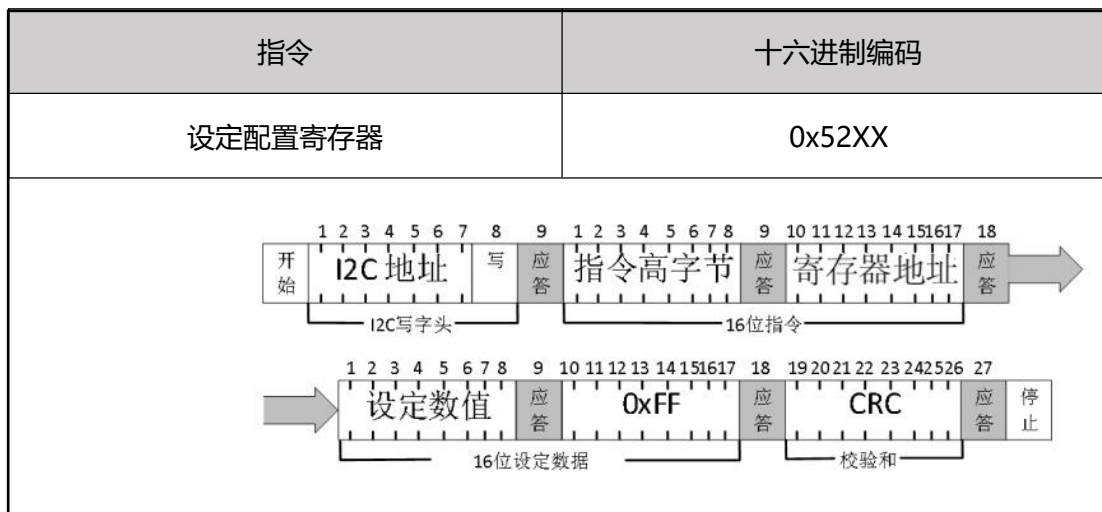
| 指令 | 十六进制编码 |
|---|---|
| 设定配置寄存器 | 0x52XX |

1 2 3 4 5 6 7 8 9 1 2 3 4 5 6 7 8 9 10 11 12 13 14 15 16 17 18

开始 I2C 地址 写 应答 指令高字节 应答 寄存器地址 应答

I2C写字头 16位指令

1 2 3 4 5 6 7 8 9 10 11 12 13 14 15 16 17 18 19 20 21 22 23 24 25 26 27

设定数值 应答 0xFF 应答 CRC 应答 停止

16位设定数据 校验和